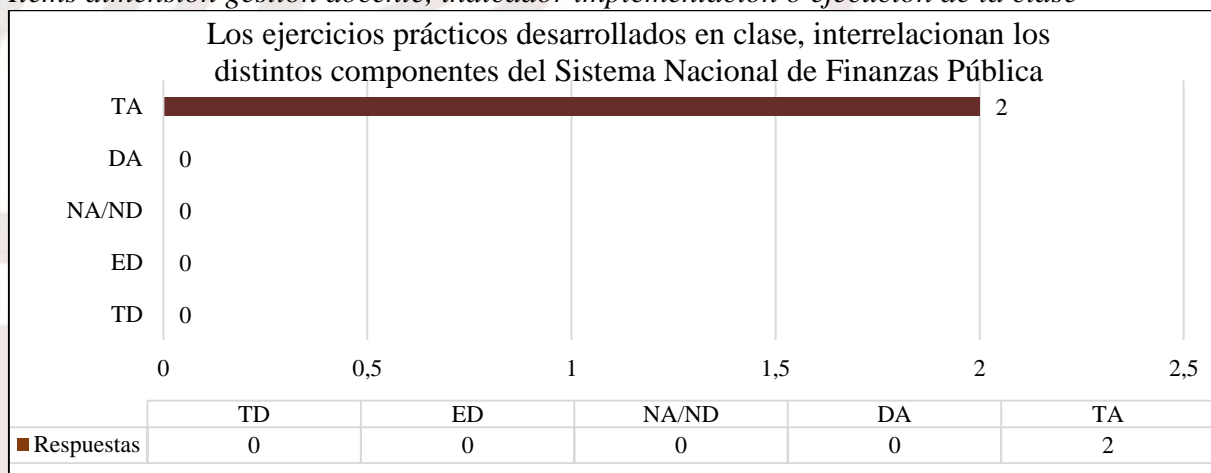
Ítems dimensión gestión docente, indicador implementación o ejecución de la clase

Los ejercicios prácticos desarrollados en clase, interrelacionan los distintos componentes del Sistema Nacional de Finanzas Pública

TA 2
DA 0
NA/ND 0
ED 0
TD 0

0 0,5 1 1,5 2 2,5

| | TD | ED | NA/ND | DA | TA |
|---|---|---|---|---|---|
| Respuestas | 0 | 0 | 0 | 0 | 2 |